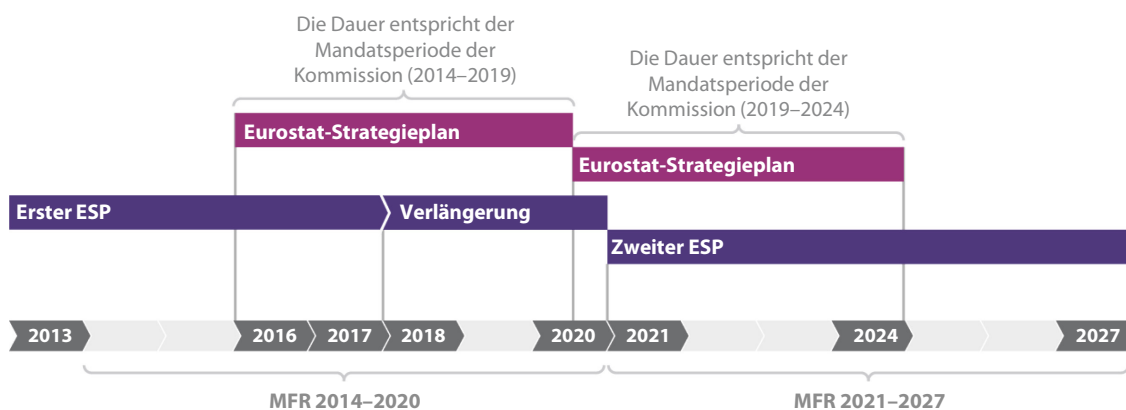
Die Dauer entspricht der Mandatsperiode der Kommission (2014–2019)

Die Dauer entspricht der Mandatsperiode der Kommission (2019–2024)

Eurostat-Strategieplan

Eurostat-Strategieplan

Erster ESP

Verlängerung

Zweiter ESP

2013

2016

2017

2018

2020

2021

2024

2027

MFR 2014–2020

MFR 2021–2027